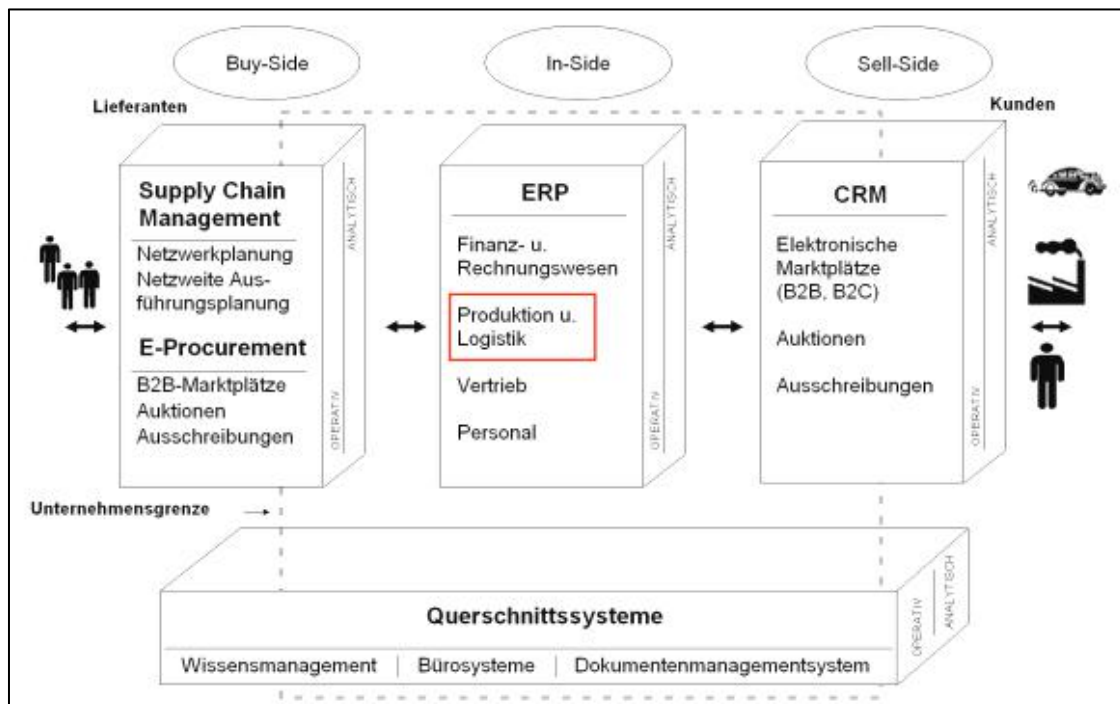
Buy-Side

In-Side

Sell-Side

Lieferanten

Kunden

Supply Chain Management

Netzwerkplanung
Netzweite Ausführungsplanung

E-Procurement

B2B-Marktplätze
Auktionen
Ausschreibungen

ANALYTISCH

OPERATIV

ERP

Finanz- u. Rechnungswesen

Produktion u. Logistik

Vertrieb

Personal

ANALYTISCH

OPERATIV

CRM

Elektronische Marktplätze (B2B, B2C)

Auktionen

Ausschreibungen

ANALYTISCH

OPERATIV

Unternehmensgrenze

Querschnittssysteme

Wissensmanagement | Bürosysteme | Dokumentenmanagementsystem

OPERATIV

ANALYTISCH